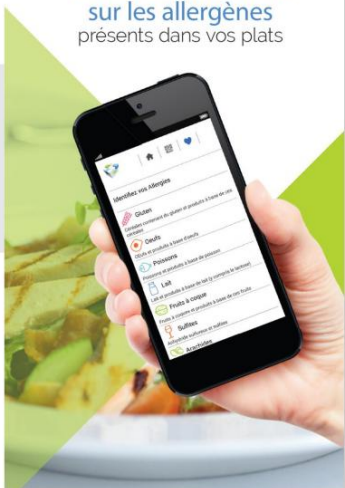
sur les allergènes
présents dans vos plats

Identifiez vos Allergies

Gluten
Céréales contenant du gluten et produits à base de ces céréales

Oeufs
Oeufs et produits à base d'oeufs

Poissons
Poissons et produits à base de poissons

Lait
Lait et produits à base de lait (y compris le lactose)

Fruits à coque
Fruits à coques et produits à base de ces fruits

Sulfites
Anhydride sulfureux et sulfites

Arachides